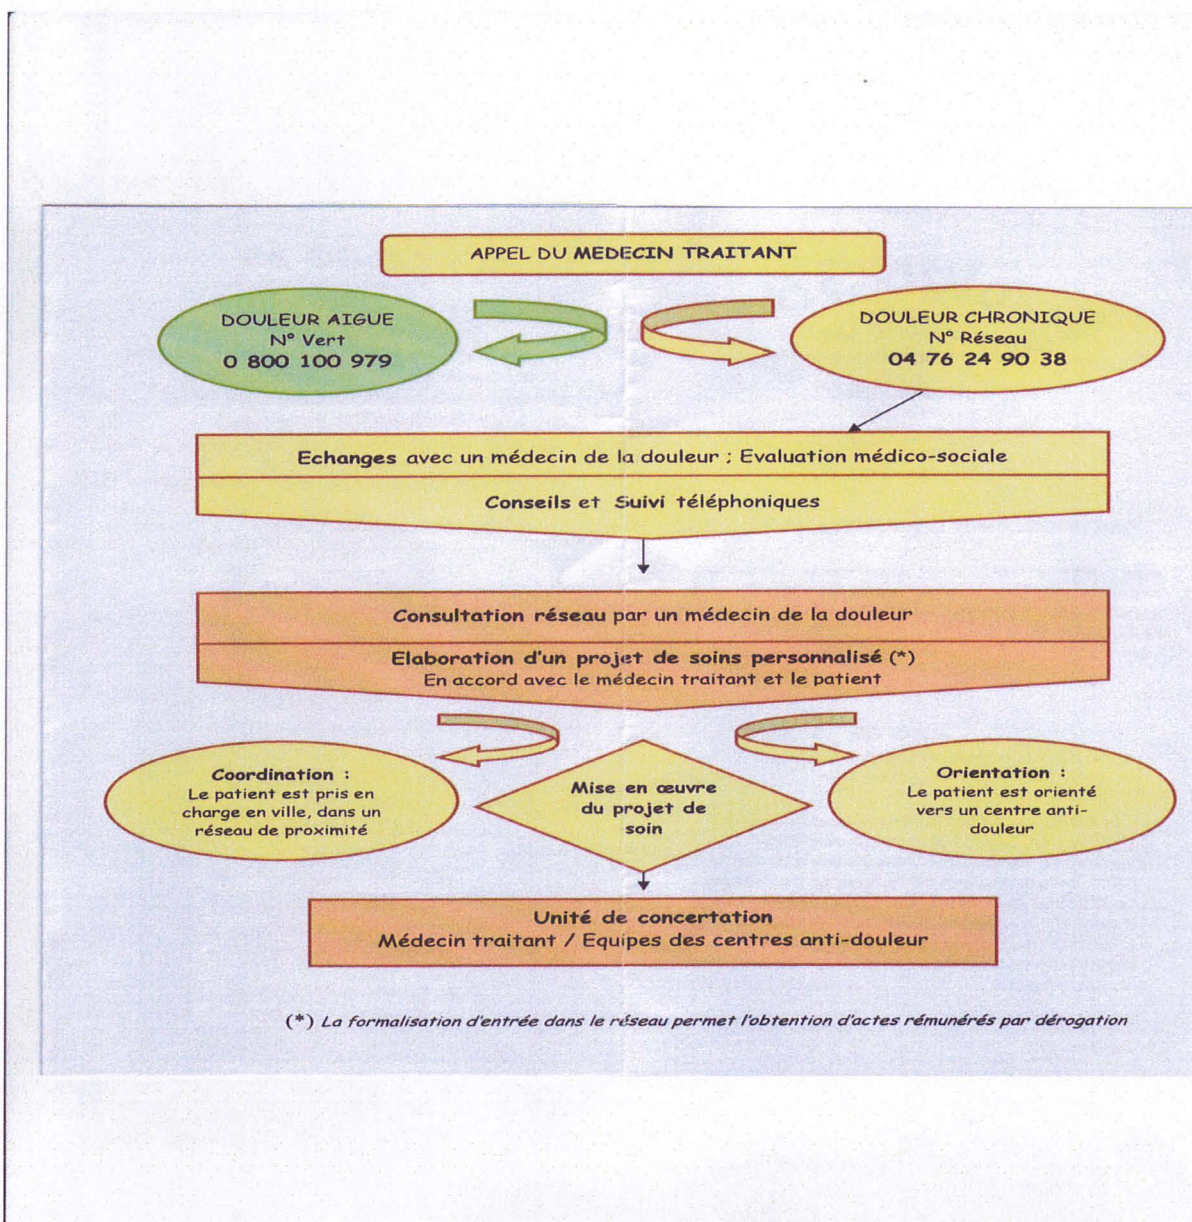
APPEL DU MEDECIN TRAITANT

DOULEUR AIGUE
N° Vert
0 800 100 979

DOULEUR CHRONIQUE
N° Réseau
04 76 24 90 38

Echanges avec un médecin de la douleur ; Evaluation médico-sociale

Conseils et Suivi téléphoniques

Consultation réseau par un médecin de la douleur

Elaboration d'un projet de soins personnalisé (*)
En accord avec le médecin traitant et le patient

Coordination :
Le patient est pris en charge en ville, dans un réseau de proximité

Mise en œuvre du projet de soin

Orientation :
Le patient est orienté vers un centre anti-douleur

Unité de concertation
Médecin traitant / Equipes des centres anti-douleur

(*) La formalisation d'entrée dans le réseau permet l'obtention d'actes rémunérés par dérogation